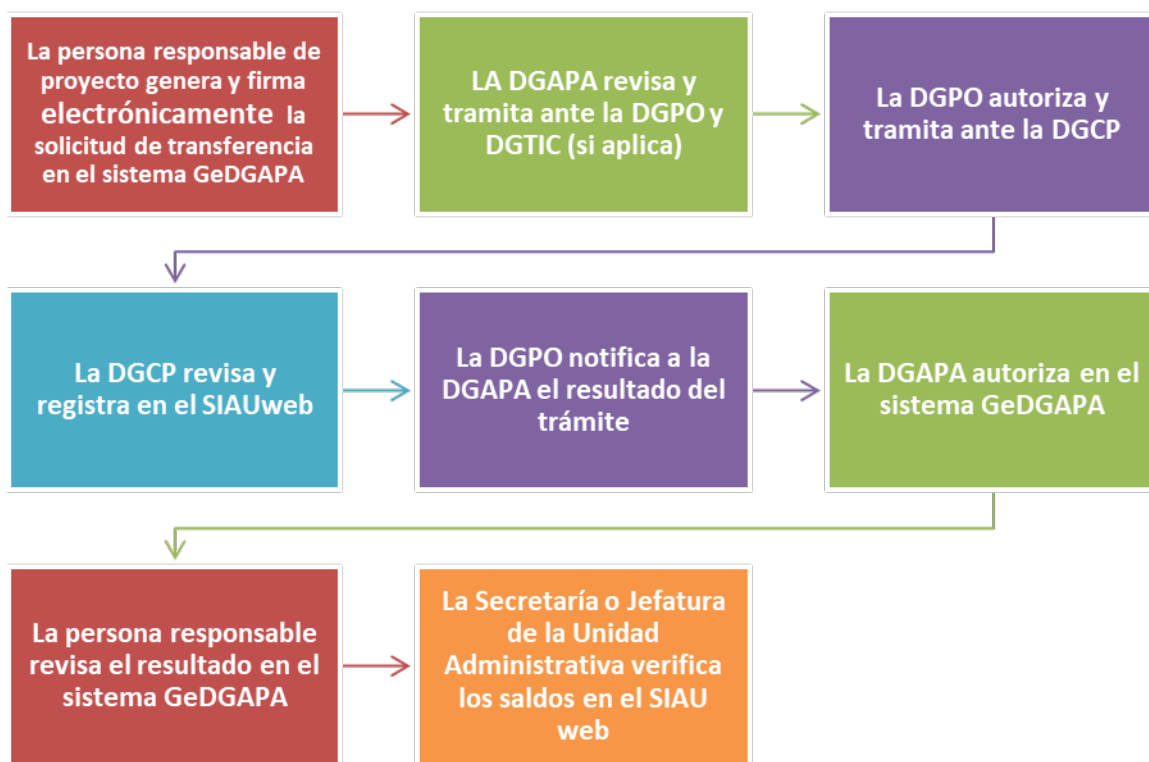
La persona responsable de proyecto genera y firma electrónicamente la solicitud de transferencia en el sistema GeDGAPA

LA DGAPA revisa y tramita ante la DGPO y DGTIC (si aplica)

La DGPO autoriza y tramita ante la DGCP

La DGCP revisa y registra en el SIAUweb

La DGPO notifica a la DGAPA el resultado del trámite

La DGAPA autoriza en el sistema GeDGAPA

La persona responsable revisa el resultado en el sistema GeDGAPA

La Secretaría o Jefatura de la Unidad Administrativa verifica los saldos en el SIAU web